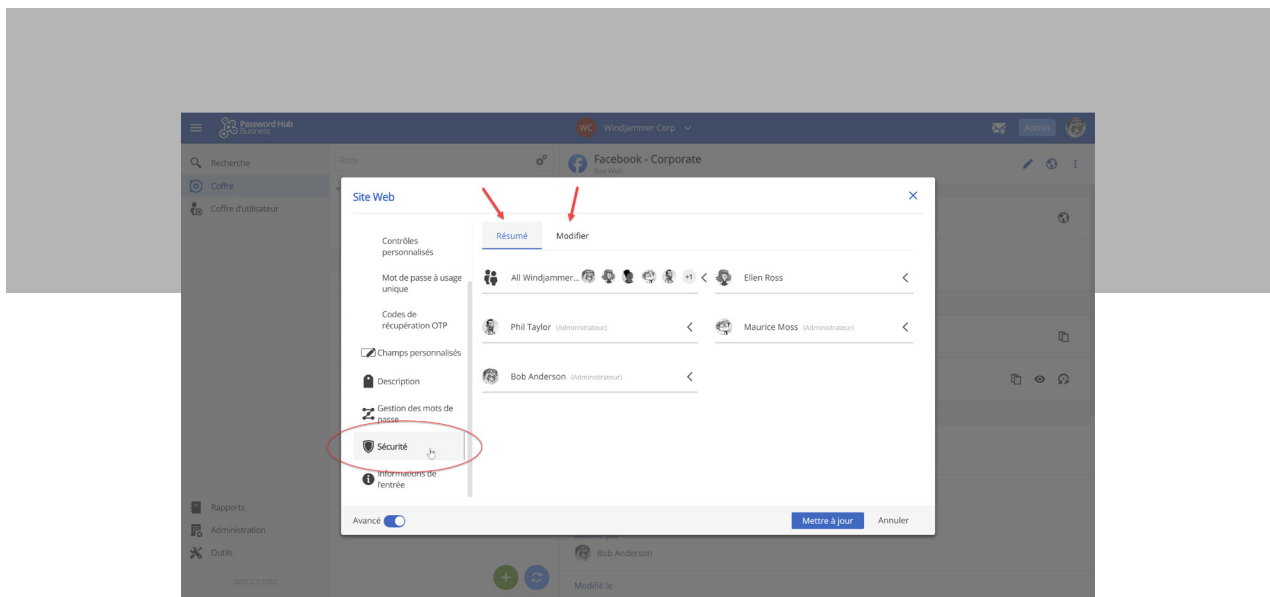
Password Hub Business

WC Windjammer Corp

Admin

Recherche

Coffre

Coffre d'utilisateur

Filtre

Facebook - Corporate

Site Web

Site Web

Contrôles personnalisés

Mot de passe à usage unique

Codes de récupération OTP

Champs personnalisés

Description

Gestion des mots de passe

Sécurité

Informations de l'entrée

Résumé

Modifier

All Windjammer... +1

Ellen Ross

Phil Taylor (Administrateur)

Maurice Moss (Administrateur)

Bob Anderson (Administrateur)

Avancé

Mettre à jour

Annuler

Rapports

Administration

Outils

2021.3.5.1950

Bob Anderson

Modifié le